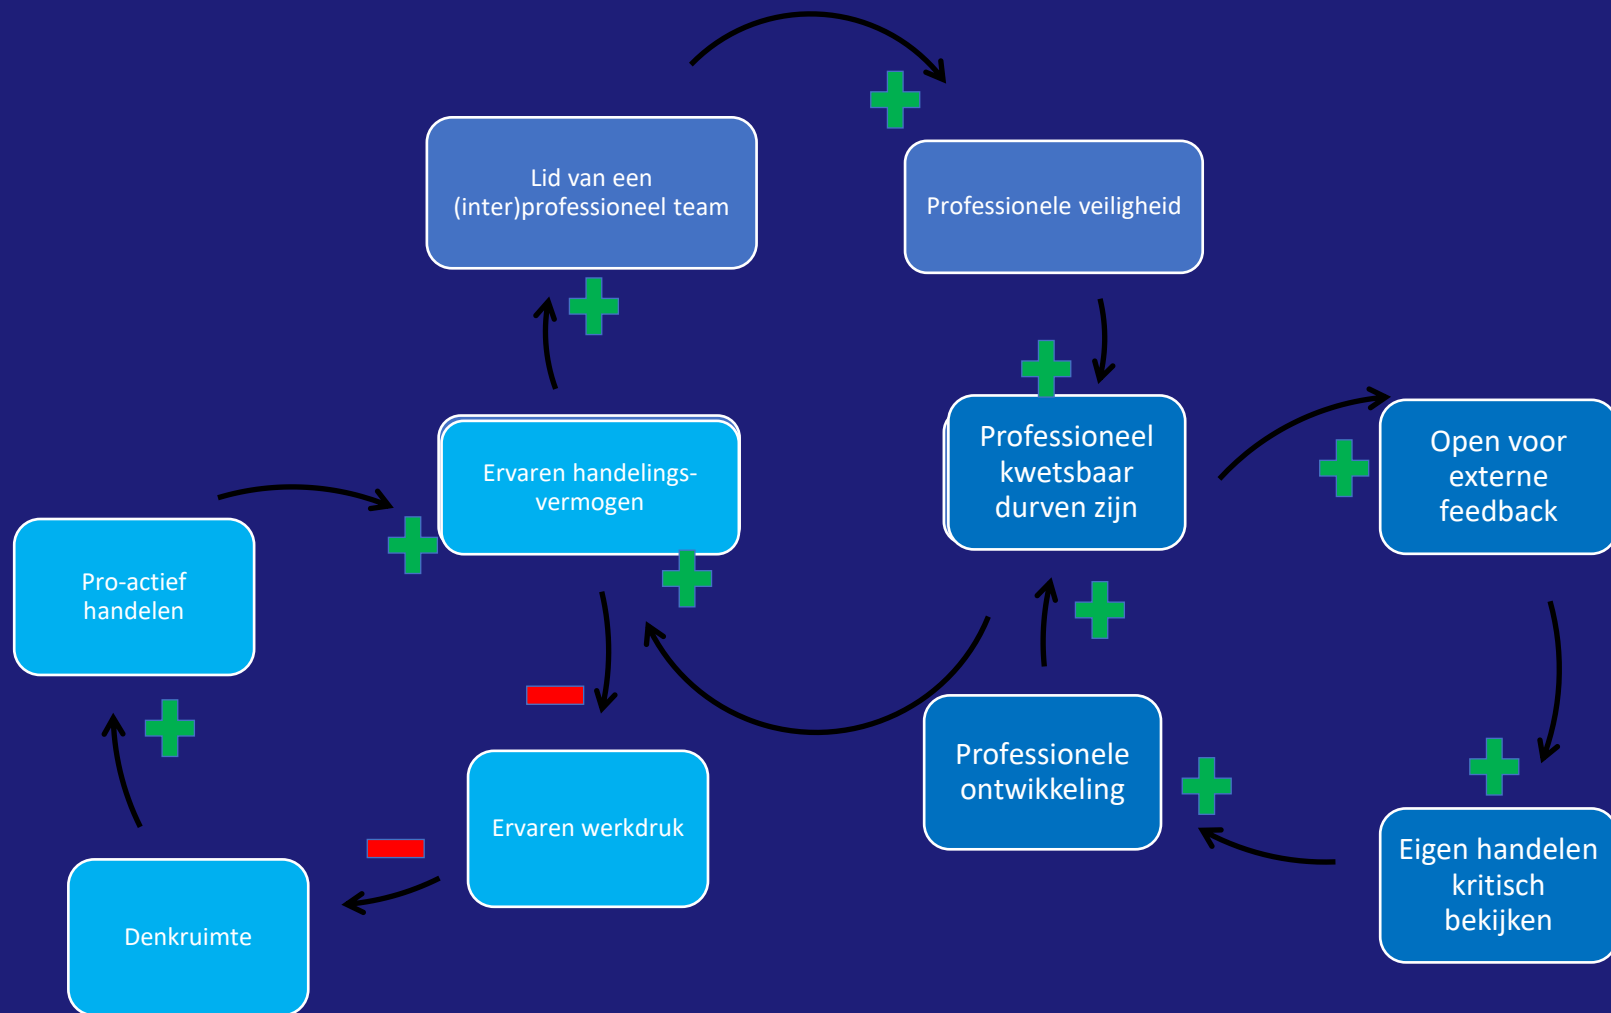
Lid van een (inter)professioneel team

Professionele veiligheid

Ervaren handelingsvermogen

Professioneel kwetsbaar durven zijn

Open voor externe feedback

Pro-actief handelen

Ervaren werkdruk

Professionele ontwikkeling

Eigen handelen kritisch bekijken

Denkruimte